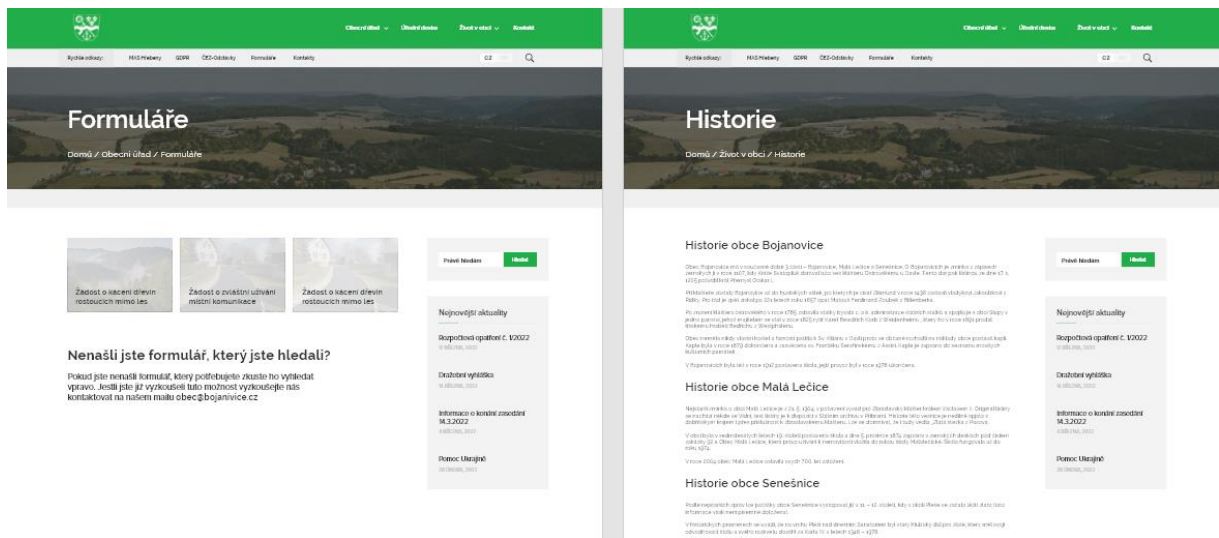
Obecní úřad Úřední deska Život v obci Kontakt

Rychlé odkazy: MAS Hřebeny GDPR ČEZ-Odstávky Formuláře Kontakty

CZ

Formuláře

Domů / Obecní úřad / Formuláře

Žádost o kácení dřevin rostoucích mimo les

Žádost o zvláštní užívání místní komunikace

Žádost o kácení dřevin rostoucích mimo les

Nenašli jste formulář, který jste hledali?

Pokud jste nenašli formulář, který potřebujete zkuste ho vyhledat vpravo. Jestli jste již vyzkoušeli tuto možnost vyzkoušejte nás kontaktovat na našem mailu obec@bojanovice.cz

Právě hledám Hledat

Nejnovější aktuality

Rozpočtová opatření č. 1/2022

Dražební vyhláška

Informace o konání zasedání 14.3.2022

Pomoc Ukrajině

Obecní úřad Úřední deska Život v obci Kontakt

Rychlé odkazy: MAS Hřebeny GDPR ČEZ-Odstávky Formuláře Kontakty

CZ

Historie

Domů / Život v obci / Historie

Historie obce Bojanovice

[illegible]

Historie obce Malá Lečice

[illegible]

Historie obce Senešnice

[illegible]

Právě hledám Hledat

Nejnovější aktuality

Rozpočtová opatření č. 1/2022

Dražební vyhláška

Informace o konání zasedání 14.3.2022

Pomoc Ukrajině